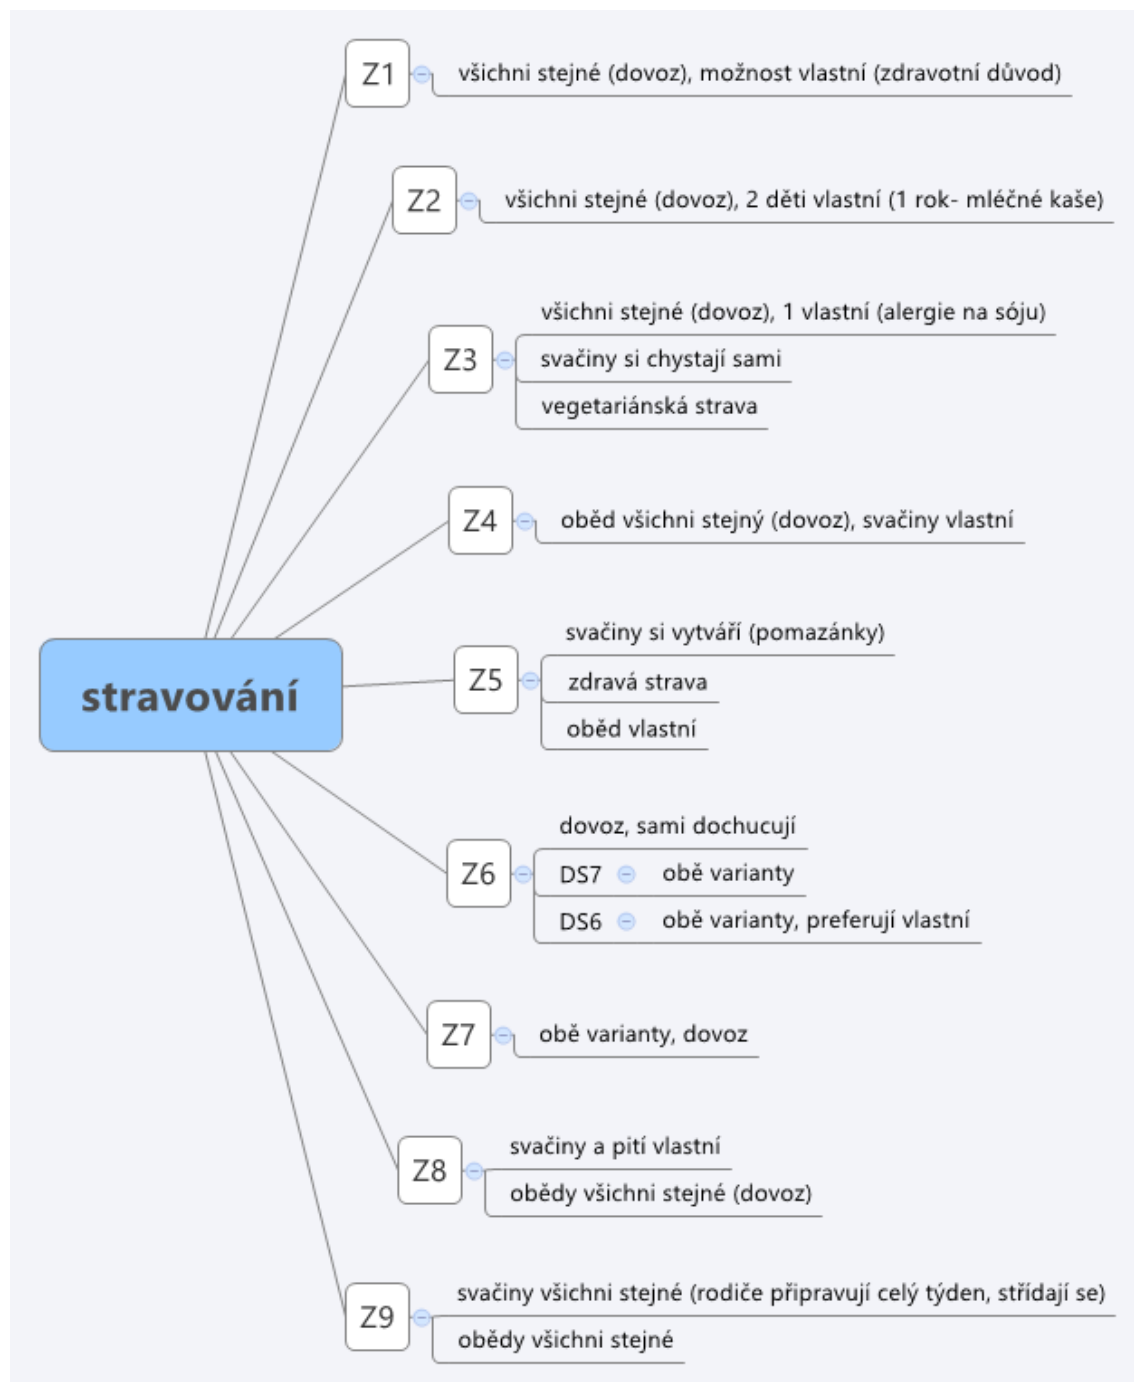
stravování

Z1
všichni stejné (dovoz), možnost vlastní (zdravotní důvod)

Z2
všichni stejné (dovoz), 2 děti vlastní (1 rok- mléčné kaše)

Z3
všichni stejné (dovoz), 1 vlastní (alergie na sóju)
svačiny si chystají sami
vegetariánská strava

Z4
oběd všichni stejný (dovoz), svačiny vlastní

Z5
svačiny si vytváří (pomazánky)
zdravá strava
oběd vlastní

Z6
dovoz, sami dochucují
DS7 obě varianty
DS6 obě varianty, preferují vlastní

Z7
obě varianty, dovoz

Z8
svačiny a pití vlastní
obědy všichni stejné (dovoz)

Z9
svačiny všichni stejné (rodiče připravují celý týden, střídají se)
obědy všichni stejné